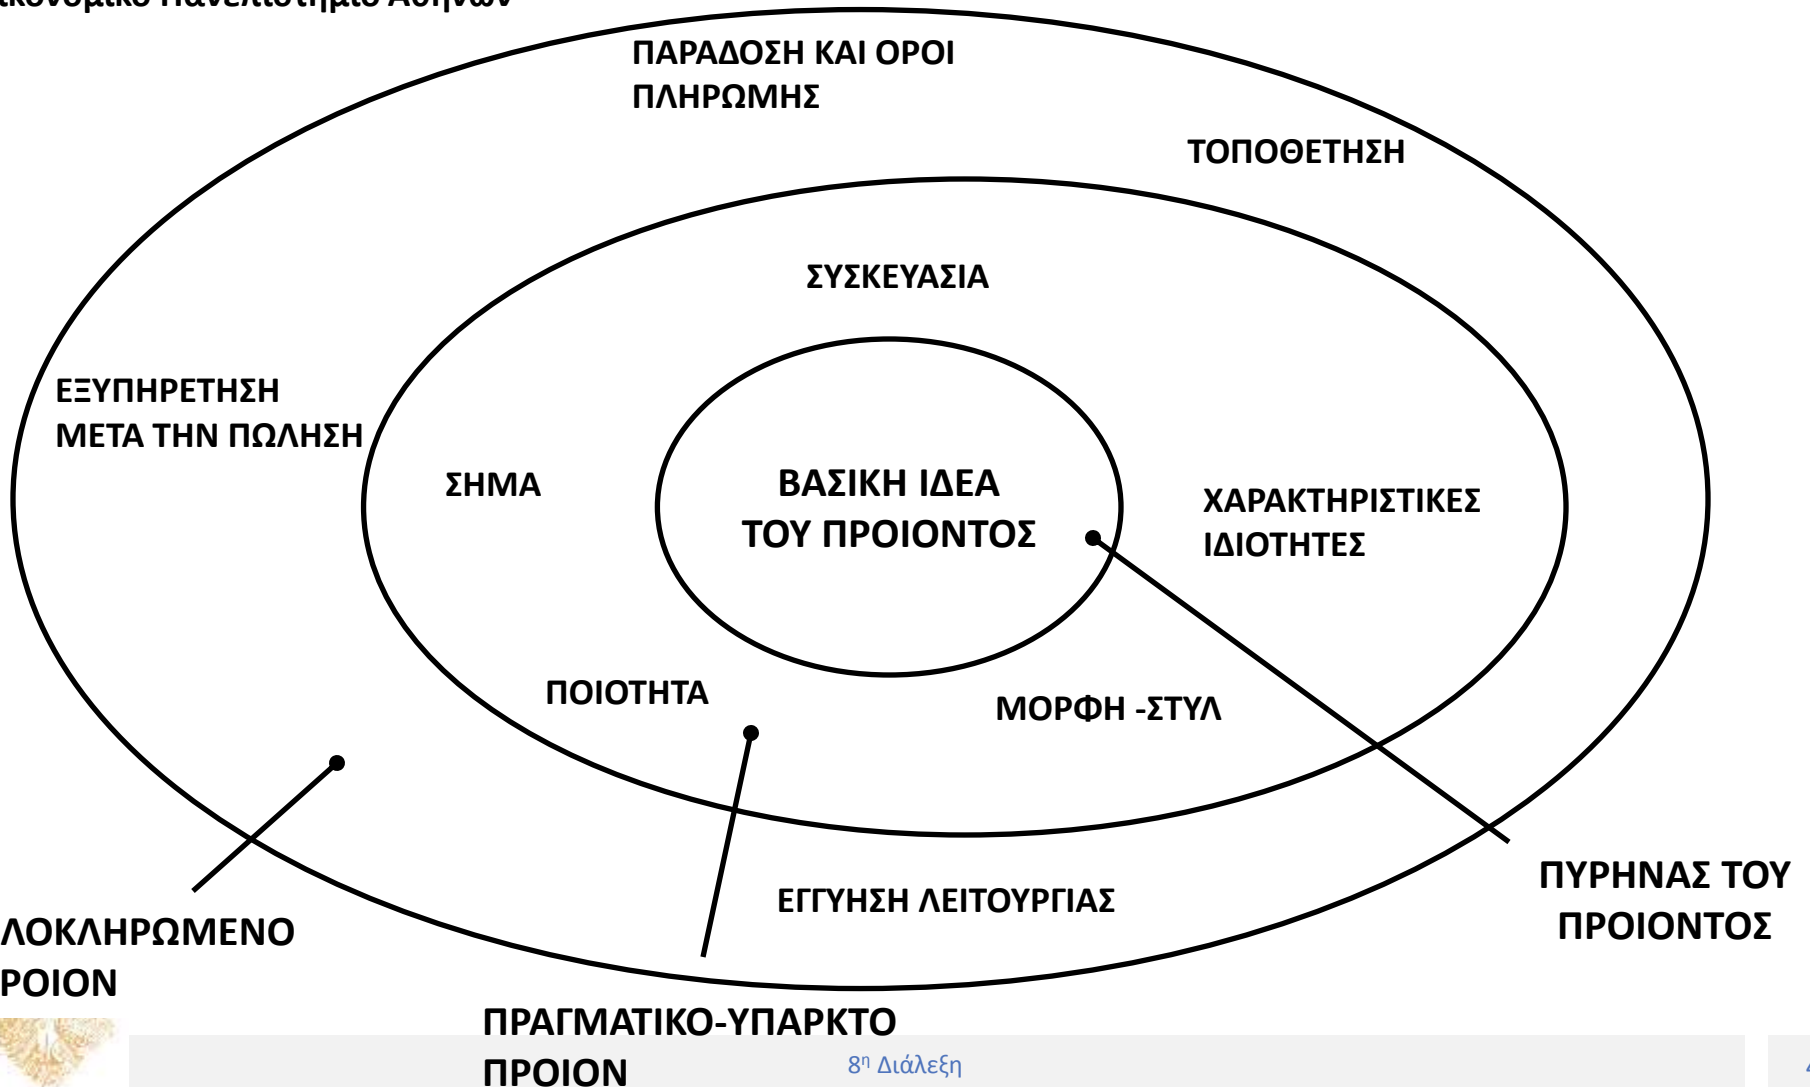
ικονομικό Πανεπιστήμιο Αθηνών

ΠΑΡΑΔΟΣΗ ΚΑΙ ΟΡΟΙ ΠΛΗΡΩΜΗΣ

ΤΟΠΟΘΕΤΗΣΗ

ΣΥΣΚΕΥΑΣΙΑ

ΕΞΥΠΗΡΕΤΗΣΗ ΜΕΤΑ ΤΗΝ ΠΩΛΗΣΗ

ΣΗΜΑ

ΒΑΣΙΚΗ ΙΔΕΑ ΤΟΥ ΠΡΟΙΟΝΤΟΣ

ΧΑΡΑΚΤΗΡΙΣΤΙΚΕΣ ΙΔΙΟΤΗΤΕΣ

ΠΟΙΟΤΗΤΑ

ΜΟΡΦΗ -ΣΤΥΛ

ΕΓΓΥΗΣΗ ΛΕΙΤΟΥΡΓΙΑΣ

ΠΥΡΗΝΑΣ ΤΟΥ ΠΡΟΙΟΝΤΟΣ

ΛΟΚΛΗΡΩΜΕΝΟ ΡΟΙΟΝ

ΠΡΑΓΜΑΤΙΚΟ-ΥΠΑΡΚΤΟ ΠΡΟΙΟΝ

8η Διάλεξη

4